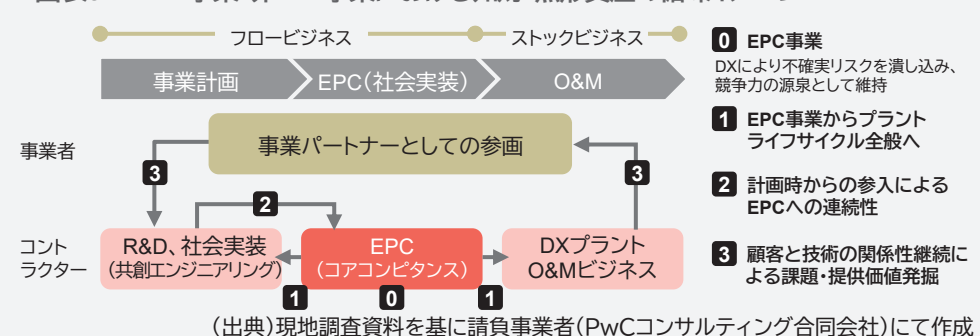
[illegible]

フロービジネス

ストックビジネス

事業計画

EPC(社会実装)

O&M

事業者

事業パートナーとしての参画

3

3

2

コントラクター

R&D、社会実装(共創エンジニアリング)

EPC(コアコンピタンス)

DXプラントO&Mビジネス

1

0

1

0 EPC事業

DXにより不確実リスクを潰し込み、競争力の源泉として維持

1 EPC事業からプラントライフサイクル全般へ

2 計画時からの参入によるEPCへの連続性

3 顧客と技術の関係性継続による課題・提供価値発掘

(出典)現地調査資料を基に請負事業者(PwCコンサルティング合同会社)にて作成